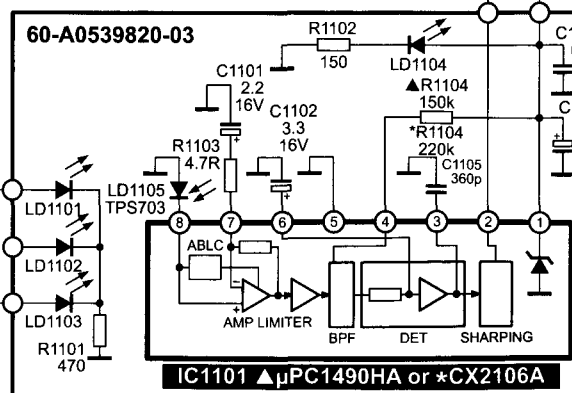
60-A0539820-03

R1102
150

LD1104

C1101
2.2
16V

C1102
3.3
16V

▲R1104
150k
*R1104
220k

C1105
360p

R1103
4.7R

LD1105
TPS703

LD1101

LD1102

LD1103

R1101
470

8 7 6 5 4 3 2 1

ABLC

AMP LIMITER

BPF

DET

SHARPING

IC1101 ▲μPC1490HA or ⋆CX2106A